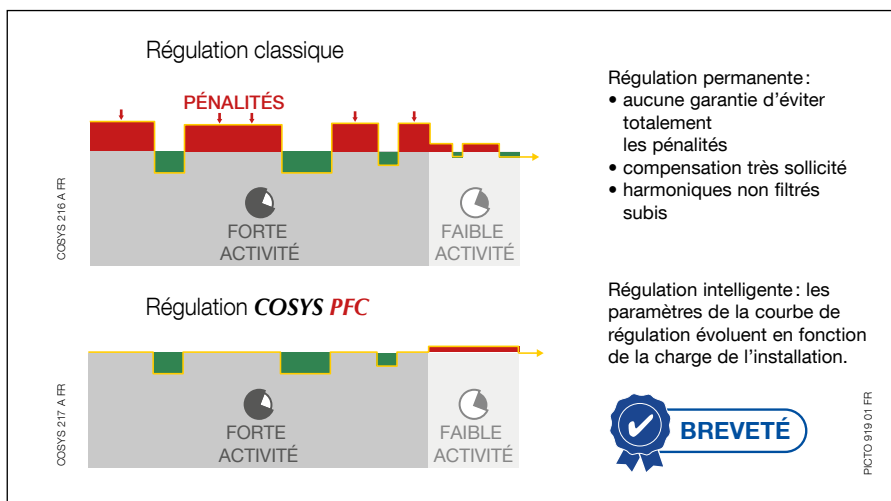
Régulation classique

PÉNALITÉS

COSYS 216 A FR

FORTE ACTIVITÉ

FAIBLE ACTIVITÉ

Régulation permanente:
• aucune garantie d'éviter totalement les pénalités
• compensation très sollicité
• harmoniques non filtrés subis

Régulation *COSYS PFC*

COSYS 217 A FR

FORTE ACTIVITÉ

FAIBLE ACTIVITÉ

Régulation intelligente: les paramètres de la courbe de régulation évoluent en fonction de la charge de l'installation.

BREVETÉ

PICTO 919 01 FR